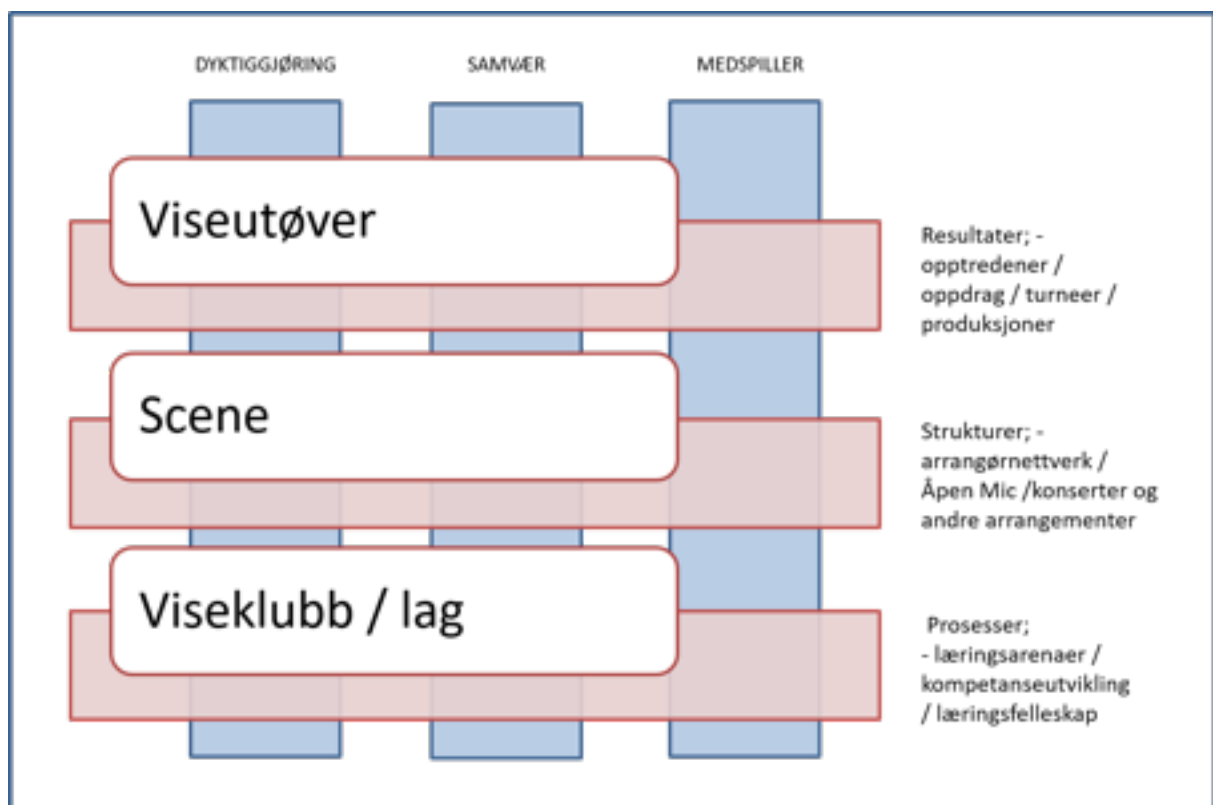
DYKTIGGJØRING

SAMVÆR

MEDSPILLER

Viseutøver

Resultater; - opptredener / oppdrag / turneer / produksjoner

Scene

Strukturer; - arrangørnettverk / Åpen Mic /konserter og andre arrangementer

Viseklubb / lag

Prosesser; - læringsarenaer / kompetanseutvikling / læringsfelleskap